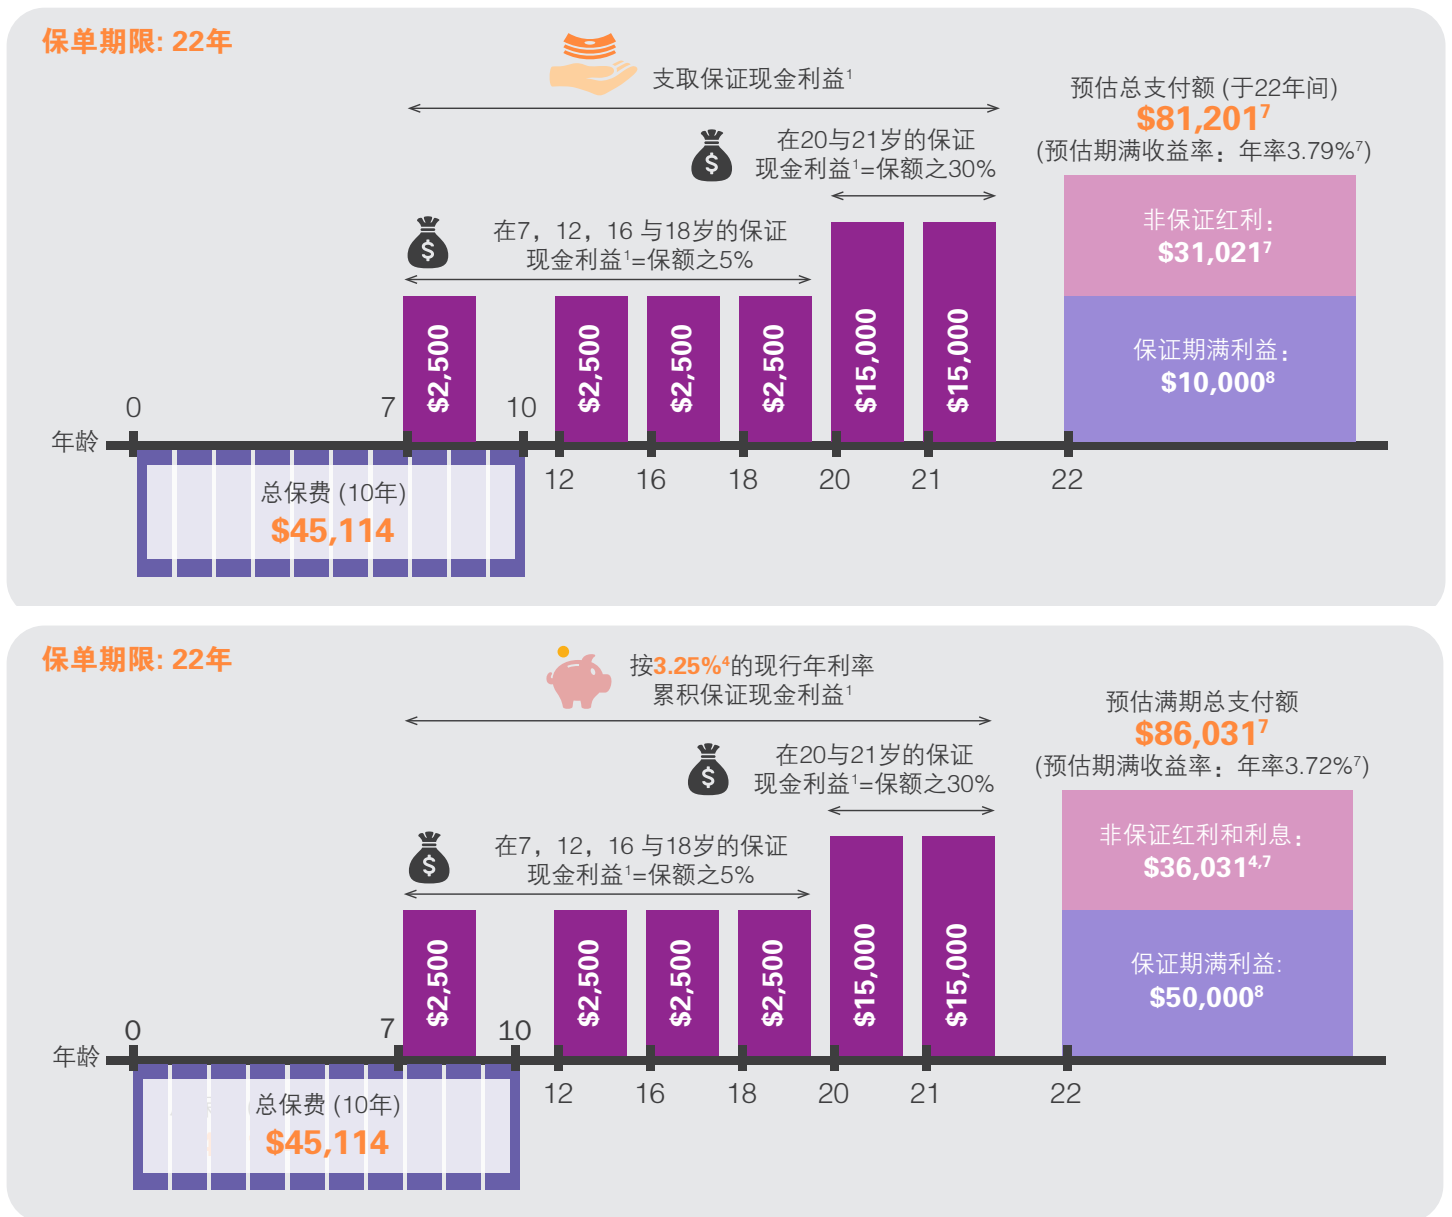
保单期限: 22年

支取保证现金利益$^1$

预估总支付额 (于22年间)
$81,201$^7$
(预估期满收益率：年率3.79%$^7$)

在20与21岁的保证现金利益$^1$=保额之30%

在7，12，16 与18岁的保证现金利益$^1$=保额之5%

非保证红利：
$31,021$^7$

保证期满利益：
$10,000$^8$

$2,500
$2,500
$2,500
$2,500
$15,000
$15,000

0
7
10
年龄
12
16
18
20
21
22

总保费 (10年)
$45,114

保单期限: 22年

按3.25%$^4$的现行年利率累积保证现金利益$^1$

预估满期总支付额
$86,031$^7$
(预估期满收益率：年率3.72%$^7$)

在20与21岁的保证现金利益$^1$=保额之30%

在7，12，16 与18岁的保证现金利益$^1$=保额之5%

非保证红利和利息：
$36,031$^{4,7}$

保证期满利益:
$50,000$^8$

$2,500
$2,500
$2,500
$2,500
$15,000
$15,000

0
7
10
年龄
12
16
18
20
21
22

总保费 (10年)
$45,114